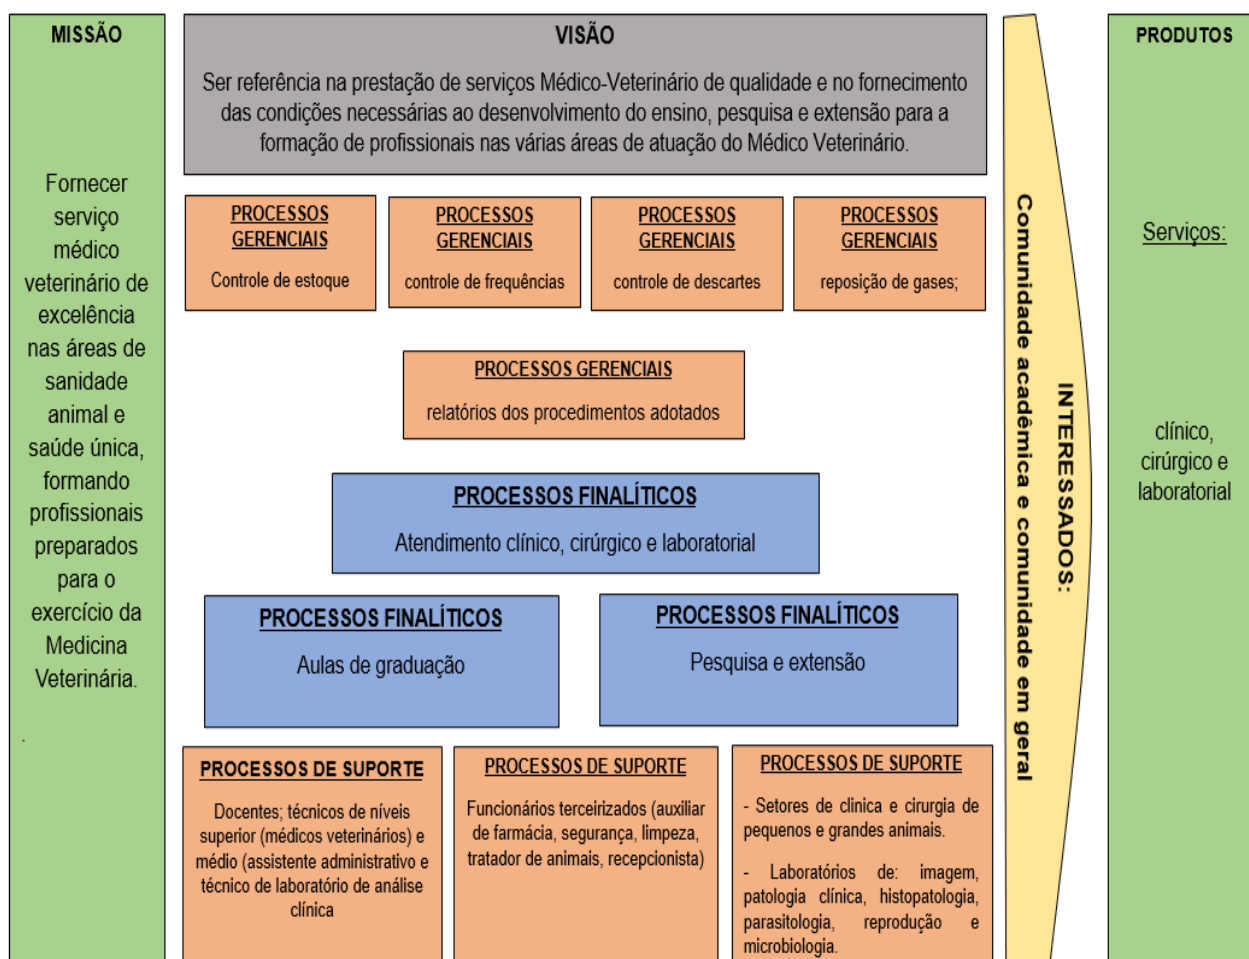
MISSÃO

Fornecer serviço médico veterinário de excelência nas áreas de sanidade animal e saúde única, formando profissionais preparados para o exercício da Medicina Veterinária.

.

VISÃO

Ser referência na prestação de serviços Médico-Veterinário de qualidade e no fornecimento das condições necessárias ao desenvolvimento do ensino, pesquisa e extensão para a formação de profissionais nas várias áreas de atuação do Médico Veterinário.

PROCESSOS GERENCIAIS

Controle de estoque

PROCESSOS GERENCIAIS

controle de frequências

PROCESSOS GERENCIAIS

controle de descartes

PROCESSOS GERENCIAIS

reposição de gases;

PROCESSOS GERENCIAIS

relatórios dos procedimentos adotados

PROCESSOS FINALÍTICOS

Atendimento clínico, cirúrgico e laboratorial

PROCESSOS FINALÍTICOS

Aulas de graduação

PROCESSOS FINALÍTICOS

Pesquisa e extensão

PROCESSOS DE SUPORTE

Docentes; técnicos de níveis superior (médicos veterinários) e médio (assistente administrativo e técnico de laboratório de análise clínica

PROCESSOS DE SUPORTE

Funcionários terceirizados (auxiliar de farmácia, segurança, limpeza, tratador de animais, recepcionista)

PROCESSOS DE SUPORTE

- Setores de clinica e cirurgia de pequenos e grandes animais.

- Laboratórios de: imagem, patologia clínica, histopatologia, parasitologia, reprodução e microbiologia.

Comunidade acadêmica e comunidade em geral

INTERESSADOS:

PRODUTOS

Serviços:

clínico, cirúrgico e laboratorial